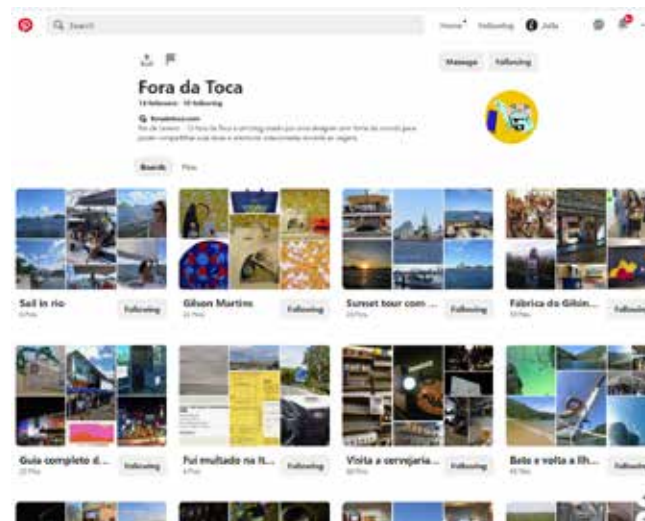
Search

Home Following Julia

Message Following

Fora da Toca

14 followers · 10 following

foradatoca.com

Rio de Janeiro · O Fora da Toca é um blog criado por uma designer com forma de conexão para poder compartilhar suas ideias e interesses relacionados ao mundo as viagens.

Boards Pins

Sail in rio
6 Pins
Following

Gilson Martins
26 Pins
Following

Sunset tour com ...
24 Pins
Following

Fábrica do Gilsin...
10 Pins
Following

Guia completo d...
22 Pins
Following

Fui multado na It...
8 Pins
Following

Visita a cervejaria...
60 Pins
Following

Bate e volta a Ilh...
45 Pins
Following